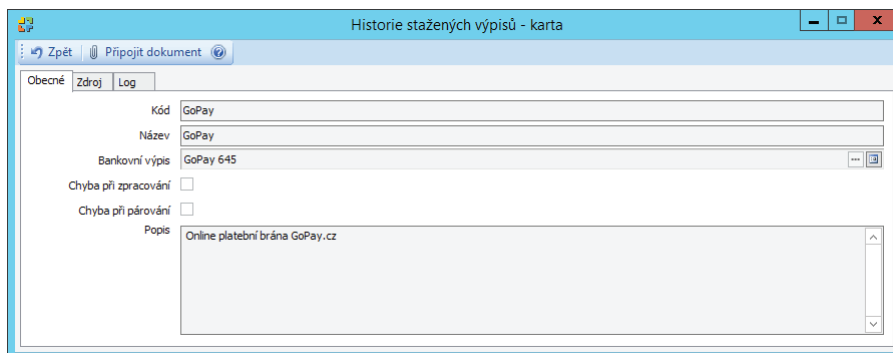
Historie stažených výpisů - karta

Zpět | Připojit dokument

Obecné | Zdroj | Log

Kód GoPay

Název GoPay

Bankovní výpis GoPay 645

Chyba při zpracování

Chyba při párování

Popis Online platební brána GoPay.cz